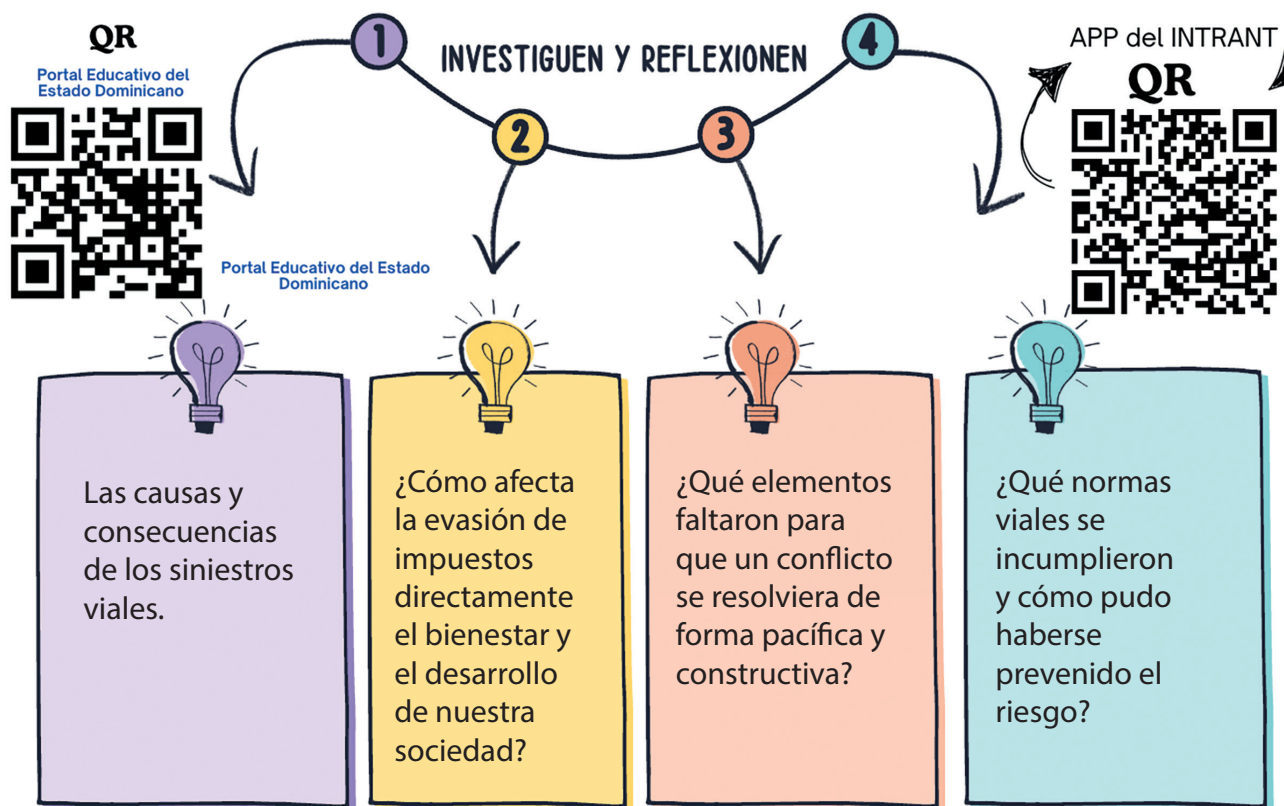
QR

Portal Educativo del Estado Dominicano

Portal Educativo del Estado Dominicano

1

INVESTIGUEN Y REFLEXIONEN

4

2

3

APP del INTRANT

QR

Las causas y consecuencias de los siniestros viales.

¿Cómo afecta la evasión de impuestos directamente el bienestar y el desarrollo de nuestra sociedad?

¿Qué elementos faltaron para que un conflicto se resolviera de forma pacífica y constructiva?

¿Qué normas viales se incumplieron y cómo pudo haberse prevenido el riesgo?